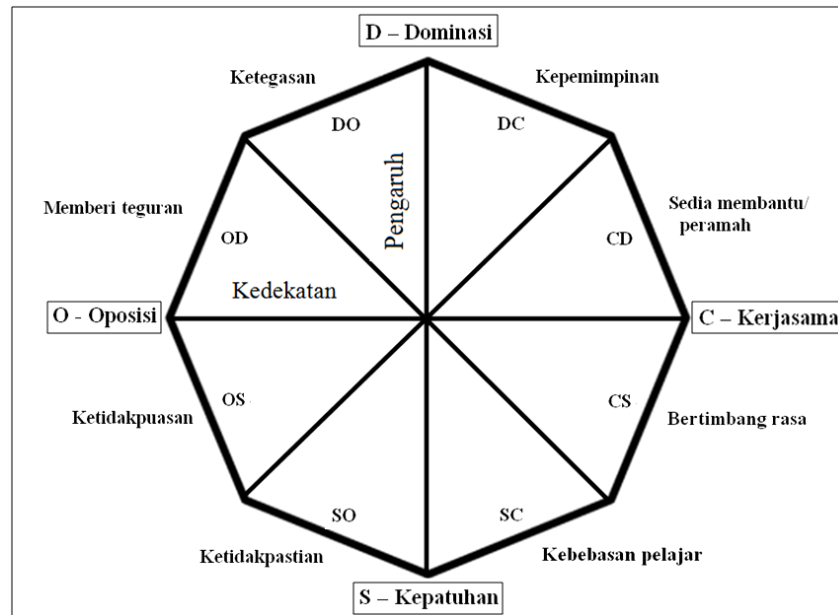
D – Dominasi

Ketegasan

Kepemimpinan

DO

DC

Pengaruh

Memberi teguran

Sedia membantu/ peramah

OD

CD

Kedekatan

O - Oposisi

C – Kerjasama

OS

CS

Ketidakpuasan

Bertimbang rasa

SO

SC

Ketidakpastian

Kebebasan pelajar

S – Kepatuhan